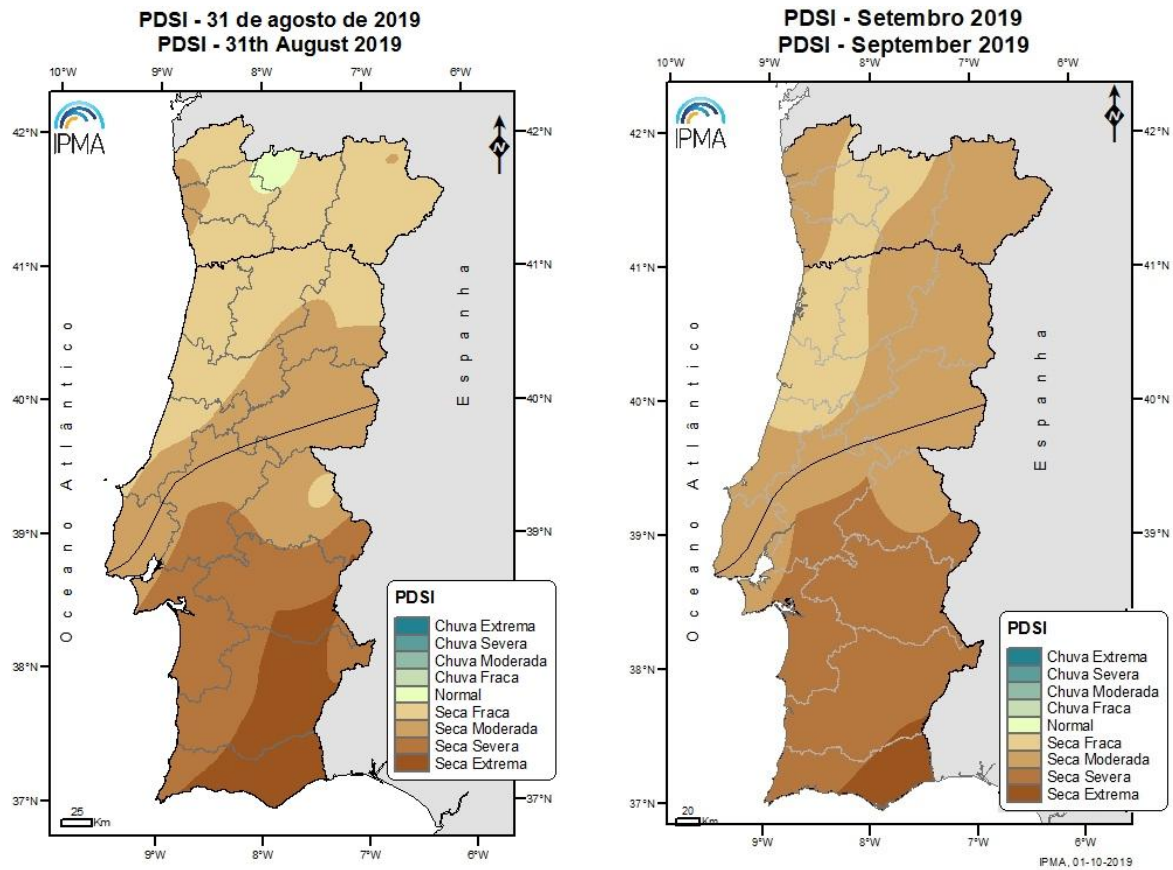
PDSI - 31 de agosto de 2019
PDSI - 31th August 2019

10°W 9°W 8°W 7°W 6°W

IPMA

42°N 41°N 40°N 39°N 38°N 37°N

Oceano Atlântico

Espanha

PDSI
Chuva Extrema
Chuva Severa
Chuva Moderada
Chuva Fraca
Normal
Seca Fraca
Seca Moderada
Seca Severa
Seca Extrema

25 Km

9°W 8°W 7°W 6°W

PDSI - Setembro 2019
PDSI - September 2019

10°W 9°W 8°W 7°W 6°W

IPMA

42°N 41°N 40°N 39°N 38°N 37°N

Oceano Atlântico

Espanha

PDSI
Chuva Extrema
Chuva Severa
Chuva Moderada
Chuva Fraca
Normal
Seca Fraca
Seca Moderada
Seca Severa
Seca Extrema

20 Km

9°W 8°W 7°W 6°W

IPMA, 01-10-2019